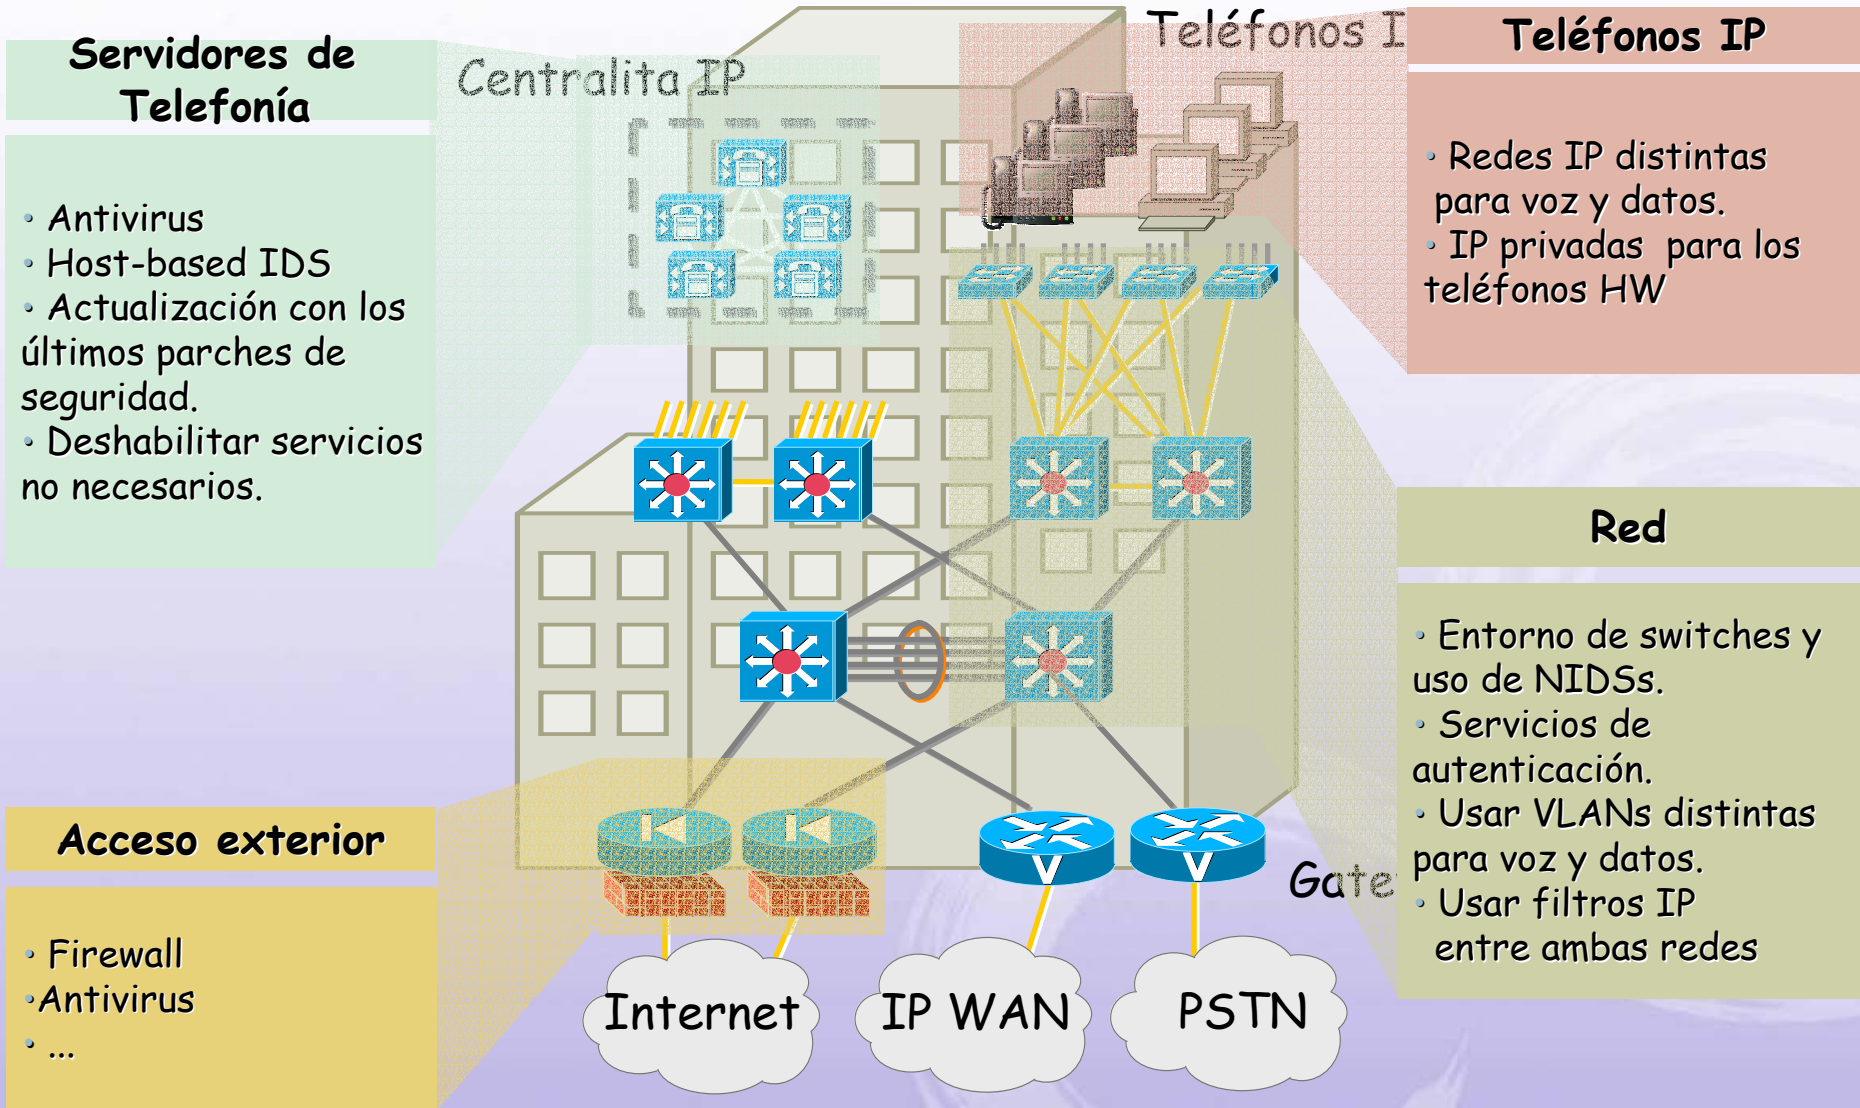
Servidores de Telefonía

• Antivirus
• Host-based IDS
• Actualización con los últimos parches de seguridad.
• Deshabilitar servicios no necesarios.

Centralita IP

Teléfonos I

Teléfonos IP

• Redes IP distintas para voz y datos.
• IP privadas para los teléfonos HW

Red

• Entorno de switches y uso de NIDSs.
• Servicios de autenticación.
• Usar VLANs distintas para voz y datos.
• Usar filtros IP entre ambas redes

Acceso exterior

• Firewall
•Antivirus
• ...

Gate

Internet

IP WAN

PSTN